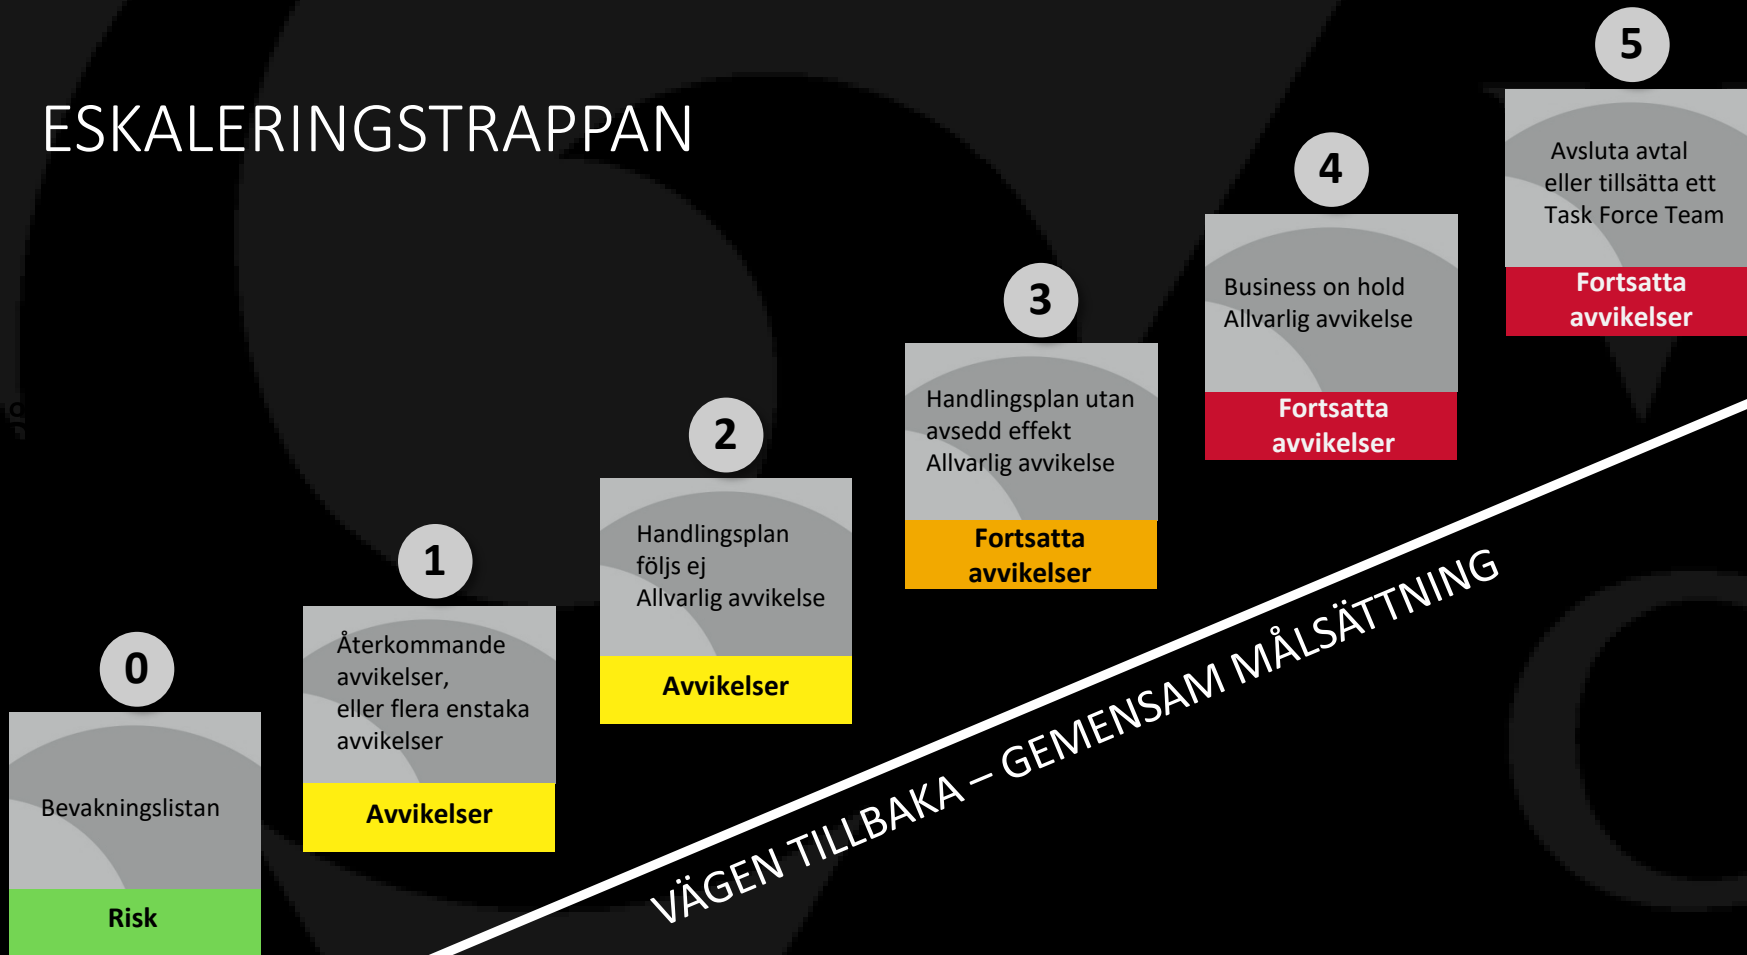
ESKALERINGSTRAPPAN

0

Bevakningslistan

Risk

1

Återkommande avvikelser, eller flera enstaka avvikelser

Avvikelser

2

Handlingsplan följs ej
Allvarlig avvikelse

Avvikelser

3

Handlingsplan utan avsedd effekt
Allvarlig avvikelse

Fortsatta avvikelser

4

Business on hold
Allvarlig avvikelse

Fortsatta avvikelser

5

Avsluta avtal eller tillsätta ett Task Force Team

Fortsatta avvikelser

VÄGEN TILLBAKA – GEMENSAM MÅLSÄTTNING